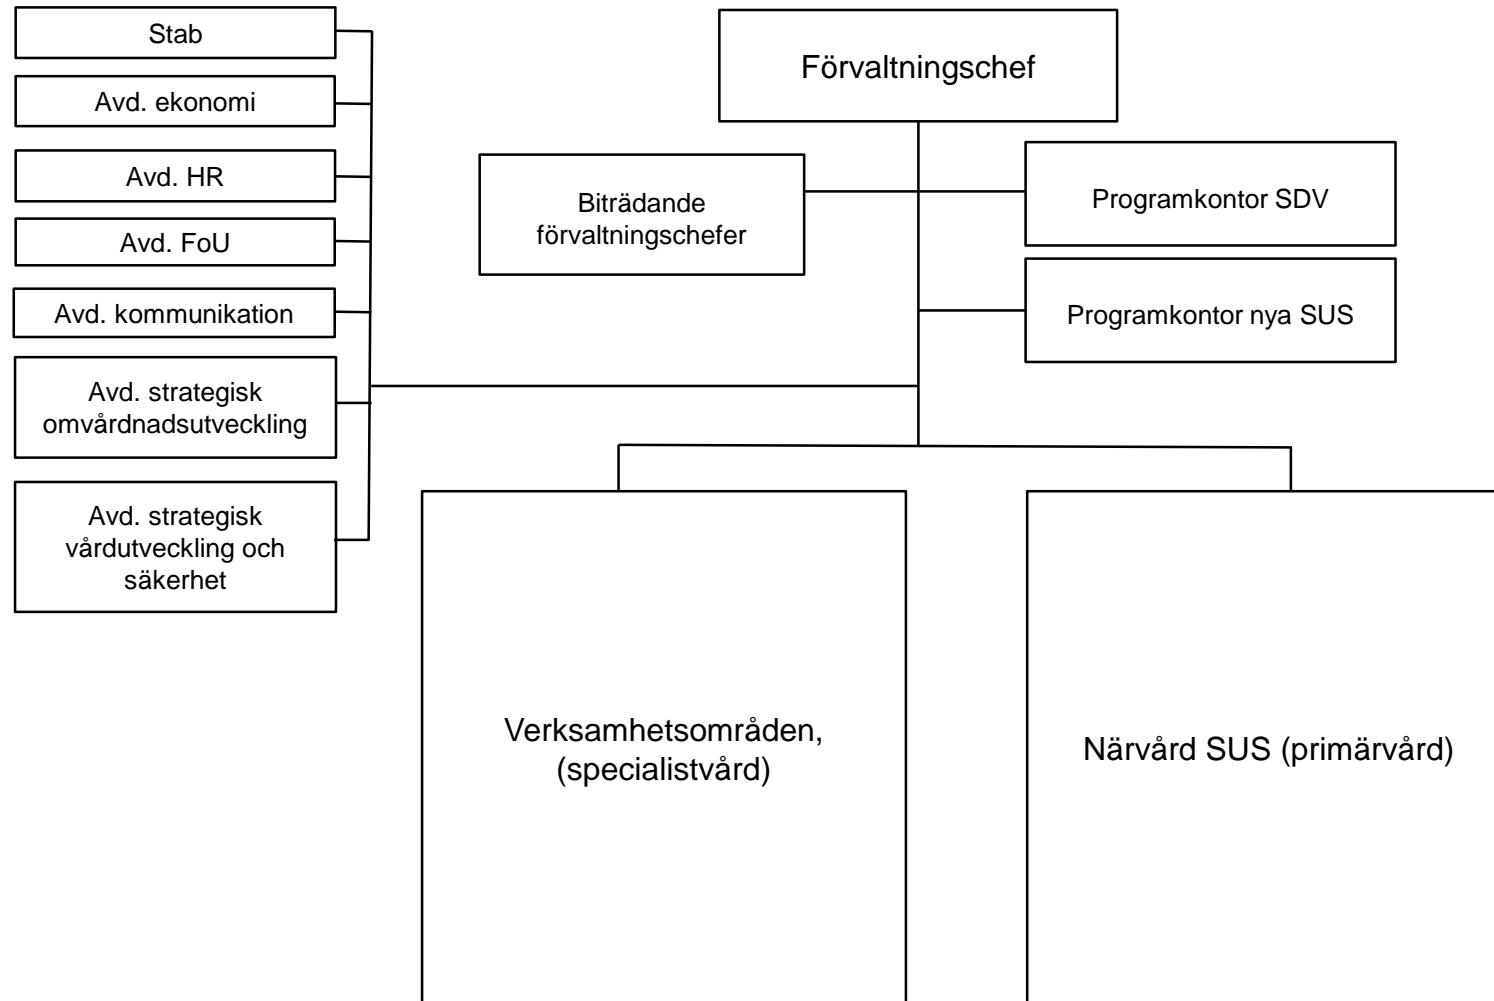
Förvaltningschef

Biträdande förvaltningschefer

Programkontor SDV

Programkontor nya SUS

Stab

Avd. ekonomi

Avd. HR

Avd. FoU

Avd. kommunikation

Avd. strategisk omvårdnadsutveckling

Avd. strategisk vårdutveckling och säkerhet

Verksamhetsområden, (specialistvård)

Närvård SUS (primärvård)